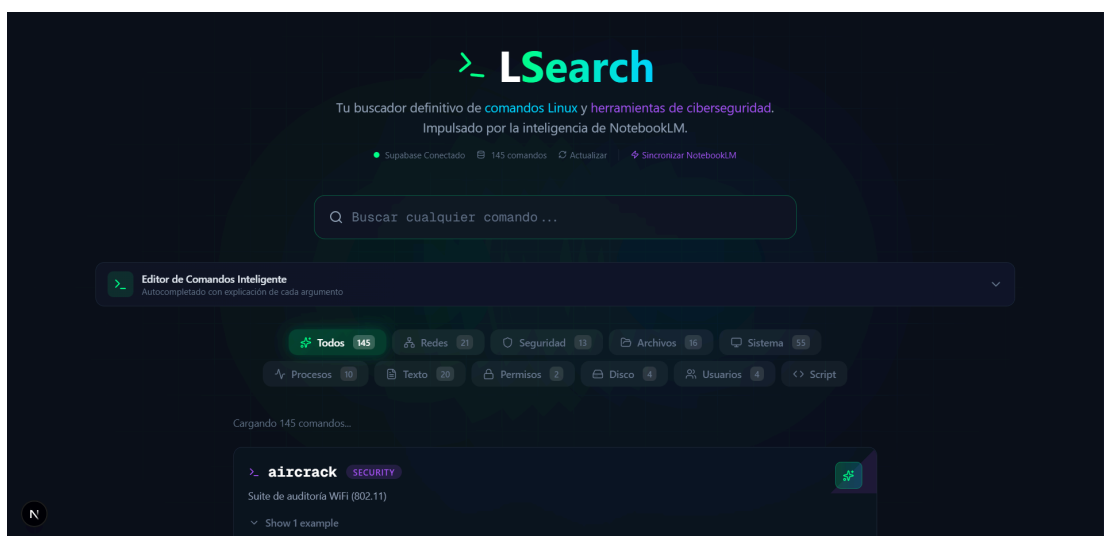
>_ LSearch

Tu buscador definitivo de comandos Linux y herramientas de ciberseguridad. Impulsado por la inteligencia de NotebookLM.

Supabase Conectado 145 comandos Actualizar Sincronizar NotebookLM

Buscar cualquier comando...

>_ Editor de Comandos Inteligente
Autocompletado con explicación de cada argumento

Todos 145 Redes 21 Seguridad 13 Archivos 16 Sistema 55
Procesos 10 Texto 20 Permisos 2 Disco 4 Usuarios 4 Script

Cargando 145 comandos...

>_ aircrack SECURITY
Suite de auditoría WiFi (802.11)
Show 1 example

N